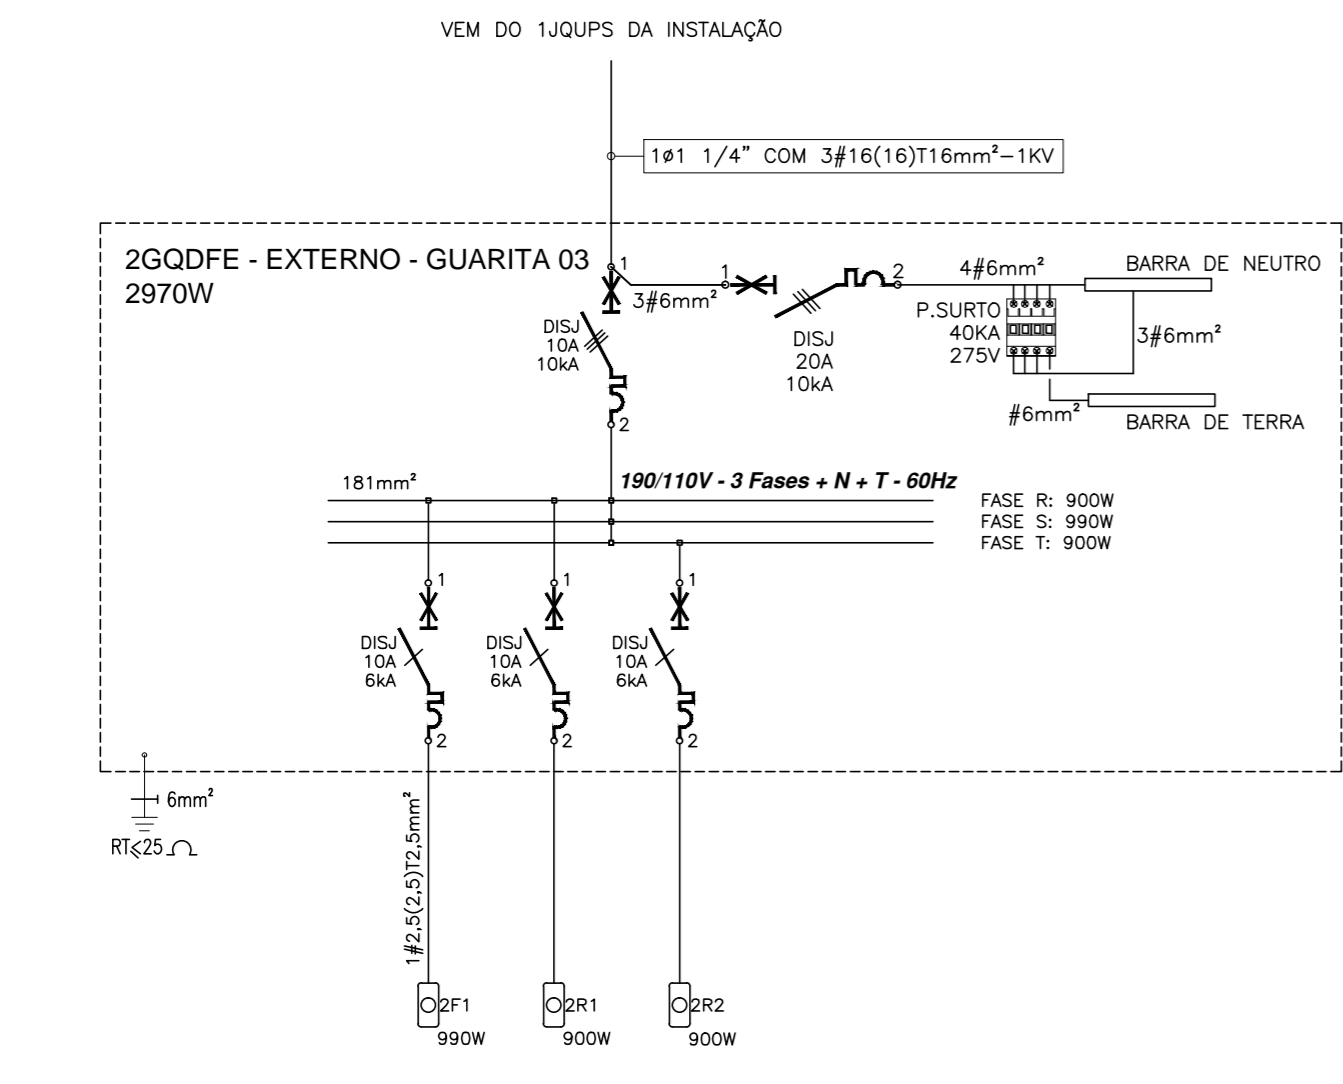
VEM DO 1JQUPS DA INSTALAÇÃO

1ø1 1/4" COM 3#16(16)T16mm²-1KV

2GQDFE - EXTERNO - GUARITA 03
2970W

1
3#6mm²
1
2
4#6mm²
BARRA DE NEUTRO

DISJ
10A
10kA

DISJ
20A
10kA

P.SURTO
40KA
275V

3#6mm²

#6mm²
BARRA DE TERRA

2

181mm²
190/110V - 3 Fases + N + T - 60Hz

FASE R: 900W
FASE S: 990W
FASE T: 900W

1
1
1

DISJ
10A
6kA

DISJ
10A
6kA

DISJ
10A
6kA

2
2
2

6mm²
RT≤25 Ω

1#2,5(2,5)T2,5mm²

2F1
990W

2R1
900W

2R2
900W